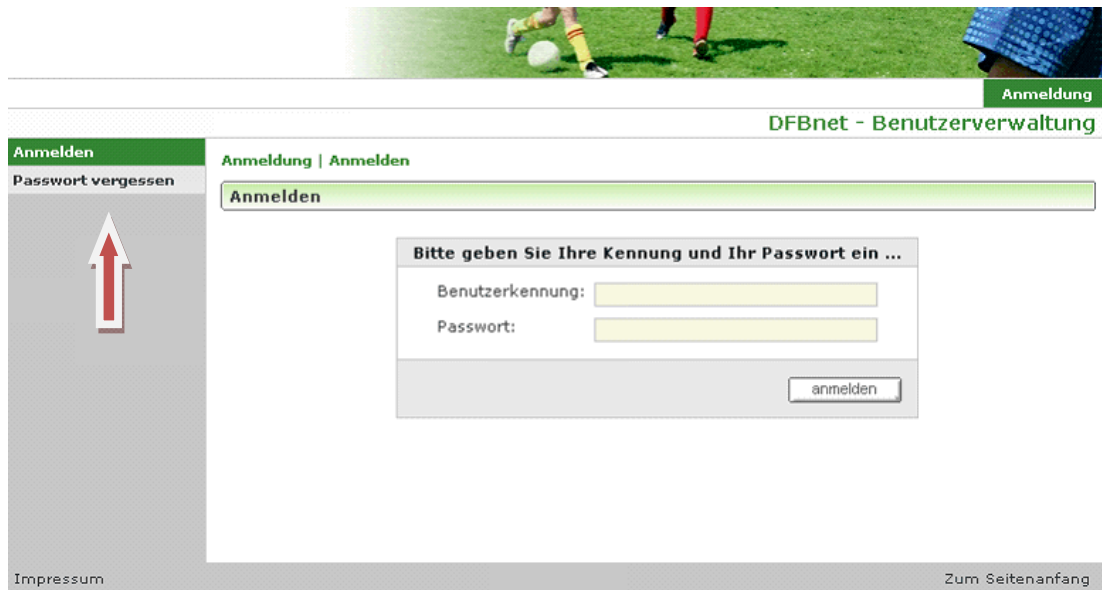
Anmeldung

DFBnet - Benutzerverwaltung

Anmelden

Passwort vergessen

Anmeldung | Anmelden

Anmelden

Bitte geben Sie Ihre Kennung und Ihr Passwort ein ...

Benutzerkennung:

Passwort:

anmelden

Impressum

Zum Seitenanfang